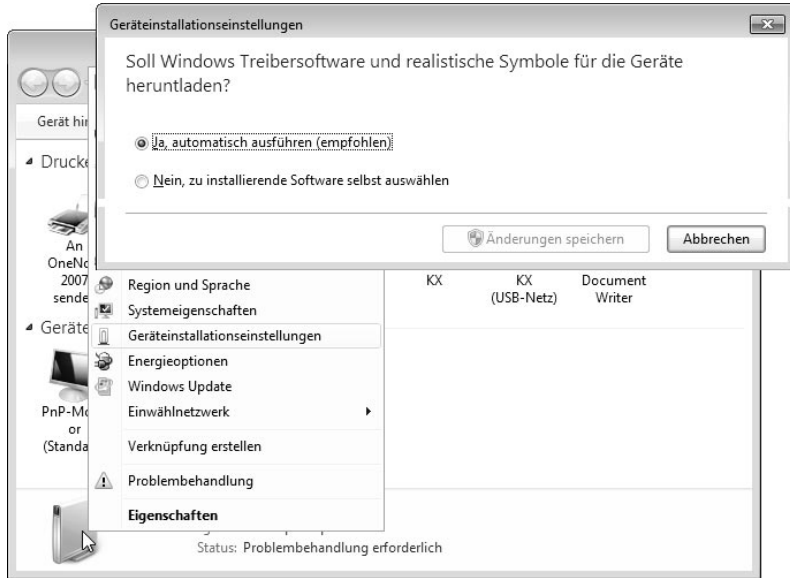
Geräteinstallationseinstellungen

Soll Windows Treibersoftware und realistische Symbole für die Geräte herunterladen?

Ja, automatisch ausführen (empfohlen)

Nein, zu installierende Software selbst auswählen

Änderungen speichern

Abbrechen

Gerät hin

Drucke

An OneNo 2007 sende

KX

KX (USB-Netz)

Document Writer

Geräte

PnP-Mo or (Standa

Region und Sprache

Systemeigenschaften

Geräteinstallationseinstellungen

Energieoptionen

Windows Update

Einwählnetzwerk

Verknüpfung erstellen

Problembehandlung

Eigenschaften

Status: Problembehandlung erforderlich